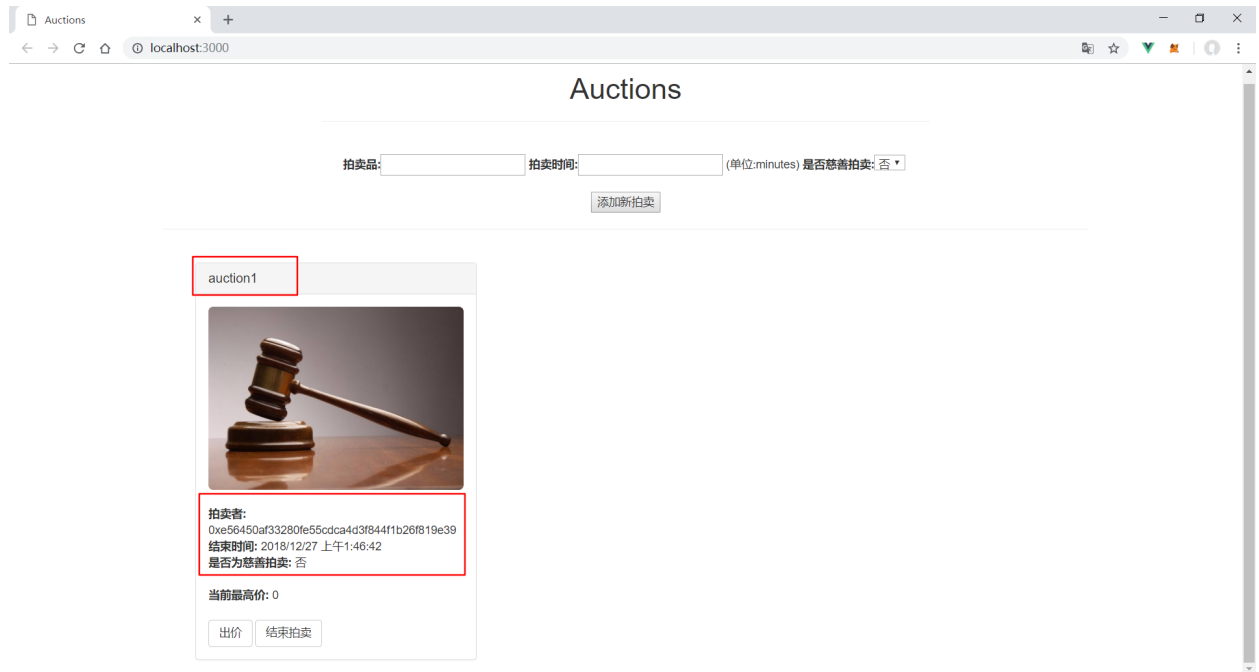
Auctions ×

localhost:3000

Auctions

拍卖品: 拍卖时间: (单位:minutes) 是否慈善拍卖: 否

添加新拍卖

auction1

拍卖者:
0xe56450af33280fe55cdca4d3f844f1b26f819e39
结束时间: 2018/12/27 上午1:46:42
是否为慈善拍卖: 否

当前最高价: 0

出价 结束拍卖